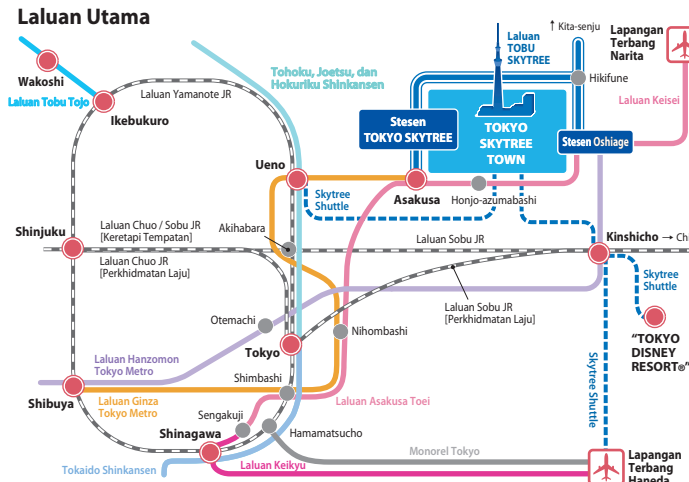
Laluan Utama

Wakoshi
Laluan Tobu Tojo
Ikebukuro
Laluan Yamanote JR
Tohoku, Joetsu, dan Hokuriku Shinkansen
Laluan TOBU SKYTREE
↑ Kita-senju
Lapangan Terbang Narita
Hikifune
Laluan Keisei
Stesen TOKYO SKYTREE
TOKYO SKYTREE TOWN
Stesen Oshiage
Ueno
Skytree Shuttle
Asakusa
Honjo-azumabashi
Shinjuku
Laluan Chuo / Sobu JR [Keretapi Tempatan]
Akihabara
Laluan Sobu JR
Kinshicho → Ch
Laluan Chuo JR [Perkhidmatan Laju]
Skytree Shuttle
Laluan Sobu JR [Perkhidmatan Laju]
Otemachi
Nihombashi
"TOKYO DISNEY RESORT®"
Laluan Hanzomon Tokyo Metro
Tokyo
Skytree Shuttle
Shibuya
Shimbashi
Laluan Ginza Tokyo Metro
Laluan Asakusa Toei
Sengakuji
Shinagawa
Hamamatsucho
Monorel Tokyo
Tokaido Shinkansen
Laluan Keikyu
Lapangan Terbang Haneda